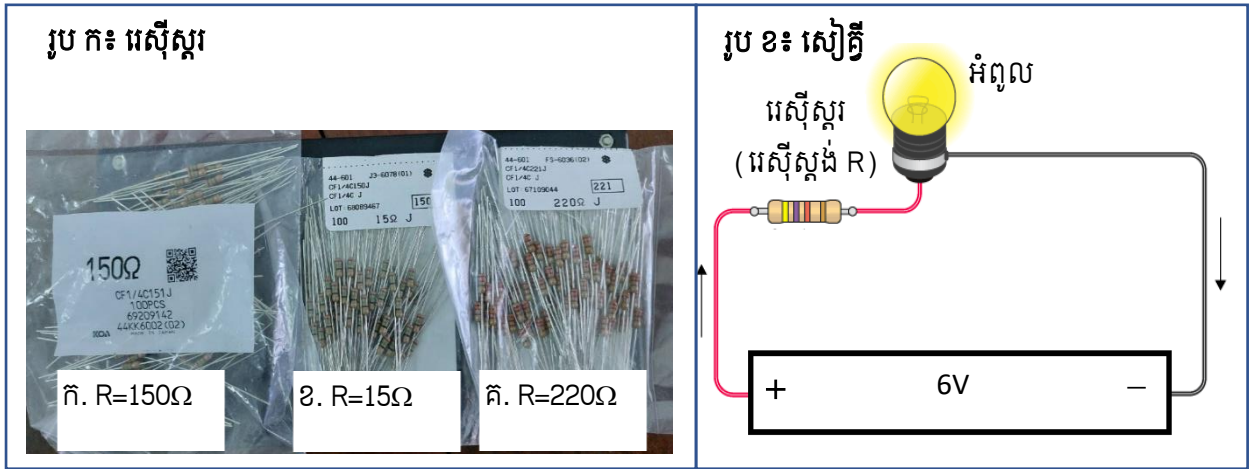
រូប កៈ រេស៊ីស្តង់

150Ω
CF1/4C151J
100PCS
69209142
44KK6002(02)
KOA

44-601 J3-6078(01)
CF1/4C150J
CF1/4C J
LOT 68089467
100 15Ω J
150

44-601 F3-6036(02)
CF1/4C221J
CF1/4C J
LOT 67109044
221
100 220Ω J

ក. R=150Ω
ខ. R=15Ω
គ. R=220Ω

រូប ខៈ សៀគ្វី

អំពូល

រេស៊ីស្តង់
(រេស៊ីស្តង់ R)

+
6V
−